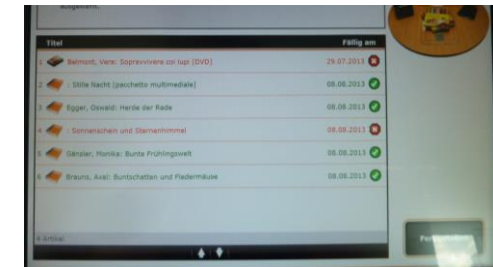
ausgegeben.

| Titel | Fällig am |
|---|---|
| 1 Belmont, Vera: Sopravvivere coi lupi (DVD) | 29.07.2013 |
| 2 : Stille Nacht (pacchetto multimediale) | 08.08.2013 |
| 3 Egger, Oswald: Herde der Rede | 08.08.2013 |
| 4 : Sonnenschein und Sternenhimmel | 08.08.2013 |
| 5 Gänsler, Monika: Bunte Frühlingswelt | 08.08.2013 |
| 6 Brauns, Axel: Buntschatten und Fledermäuse | 08.08.2013 |

6 Artikel

Fortsetzen